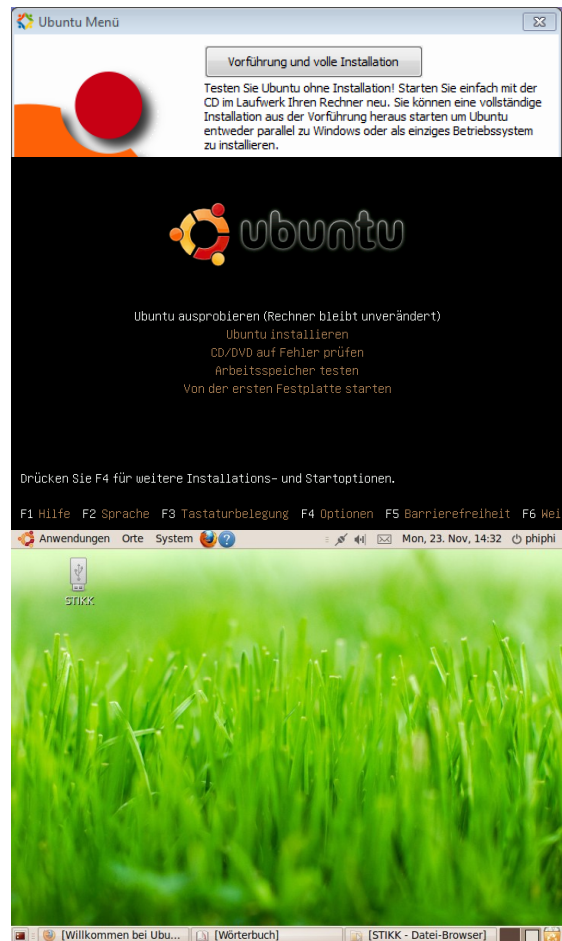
Ubuntu Menü

Vorführung und volle Installation

Testen Sie Ubuntu ohne Installation! Starten Sie einfach mit der CD im Laufwerk Ihren Rechner neu. Sie können eine vollständige Installation aus der Vorführung heraus starten um Ubuntu entweder parallel zu Windows oder als einziges Betriebssystem zu installieren.

ubuntu

Ubuntu ausprobieren (Rechner bleibt unverändert)
Ubuntu installieren
CD/DVD auf Fehler prüfen
Arbeitsspeicher testen
Von der ersten Festplatte starten

Drücken Sie F4 für weitere Installations- und Startoptionen.

F1 Hilfe F2 Sprache F3 Tastaturbelegung F4 Optionen F5 Barrierefreiheit F6 Wei

Anwendungen Orte System

Mon, 23. Nov, 14:32 phiphi

STIKK

[Willkommen bei Ubu... [Wörterbuch] [STIKK - Datei-Browser]